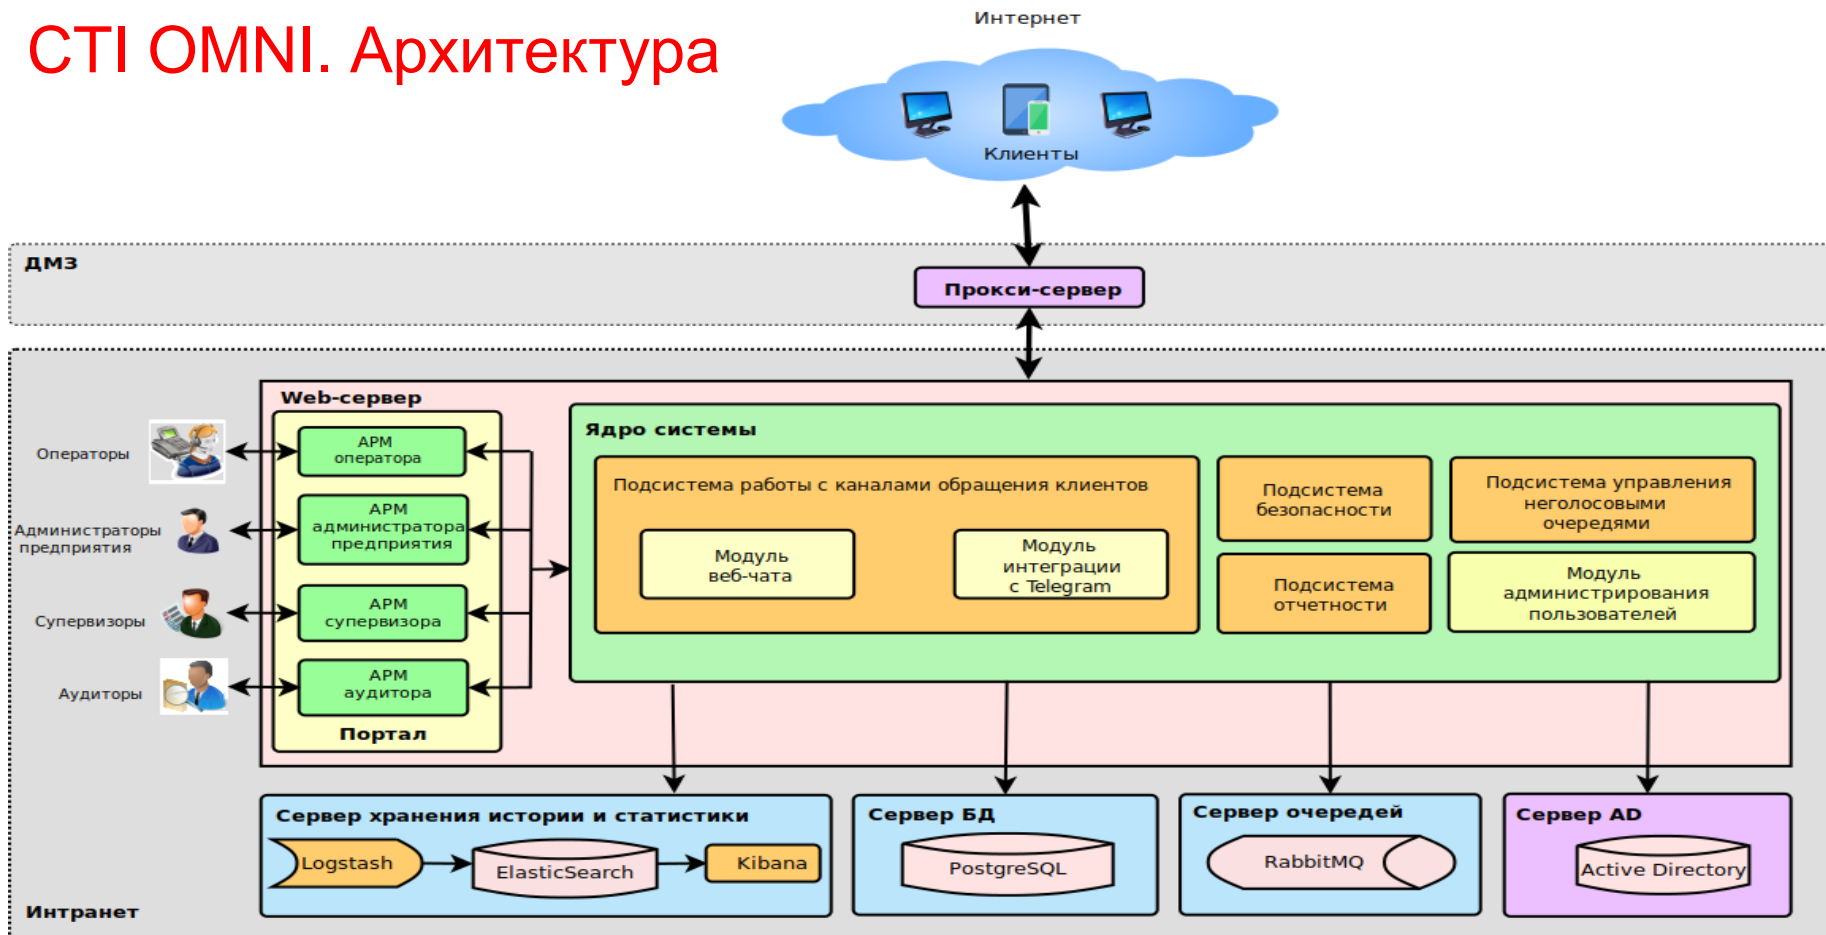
CTI OMNI. Архитектура

Интернет

Клиенты

ДМЗ

Прокси-сервер

Web-сервер

Операторы

АРМ оператора

Администраторы предприятия

АРМ администратора предприятия

Супервизоры

АРМ супервизора

Аудиторы

АРМ аудитора

Портал

Ядро системы

Подсистема работы с каналами обращения клиентов

Модуль веб-чата

Модуль интеграции с Telegram

Подсистема безопасности

Подсистема управления неголосовыми очередями

Подсистема отчетности

Модуль администрирования пользователей

Сервер хранения истории и статистики

Logstash

ElasticSearch

Kibana

Сервер БД

PostgreSQL

Сервер очередей

RabbitMQ

Сервер AD

Active Directory

Интранет